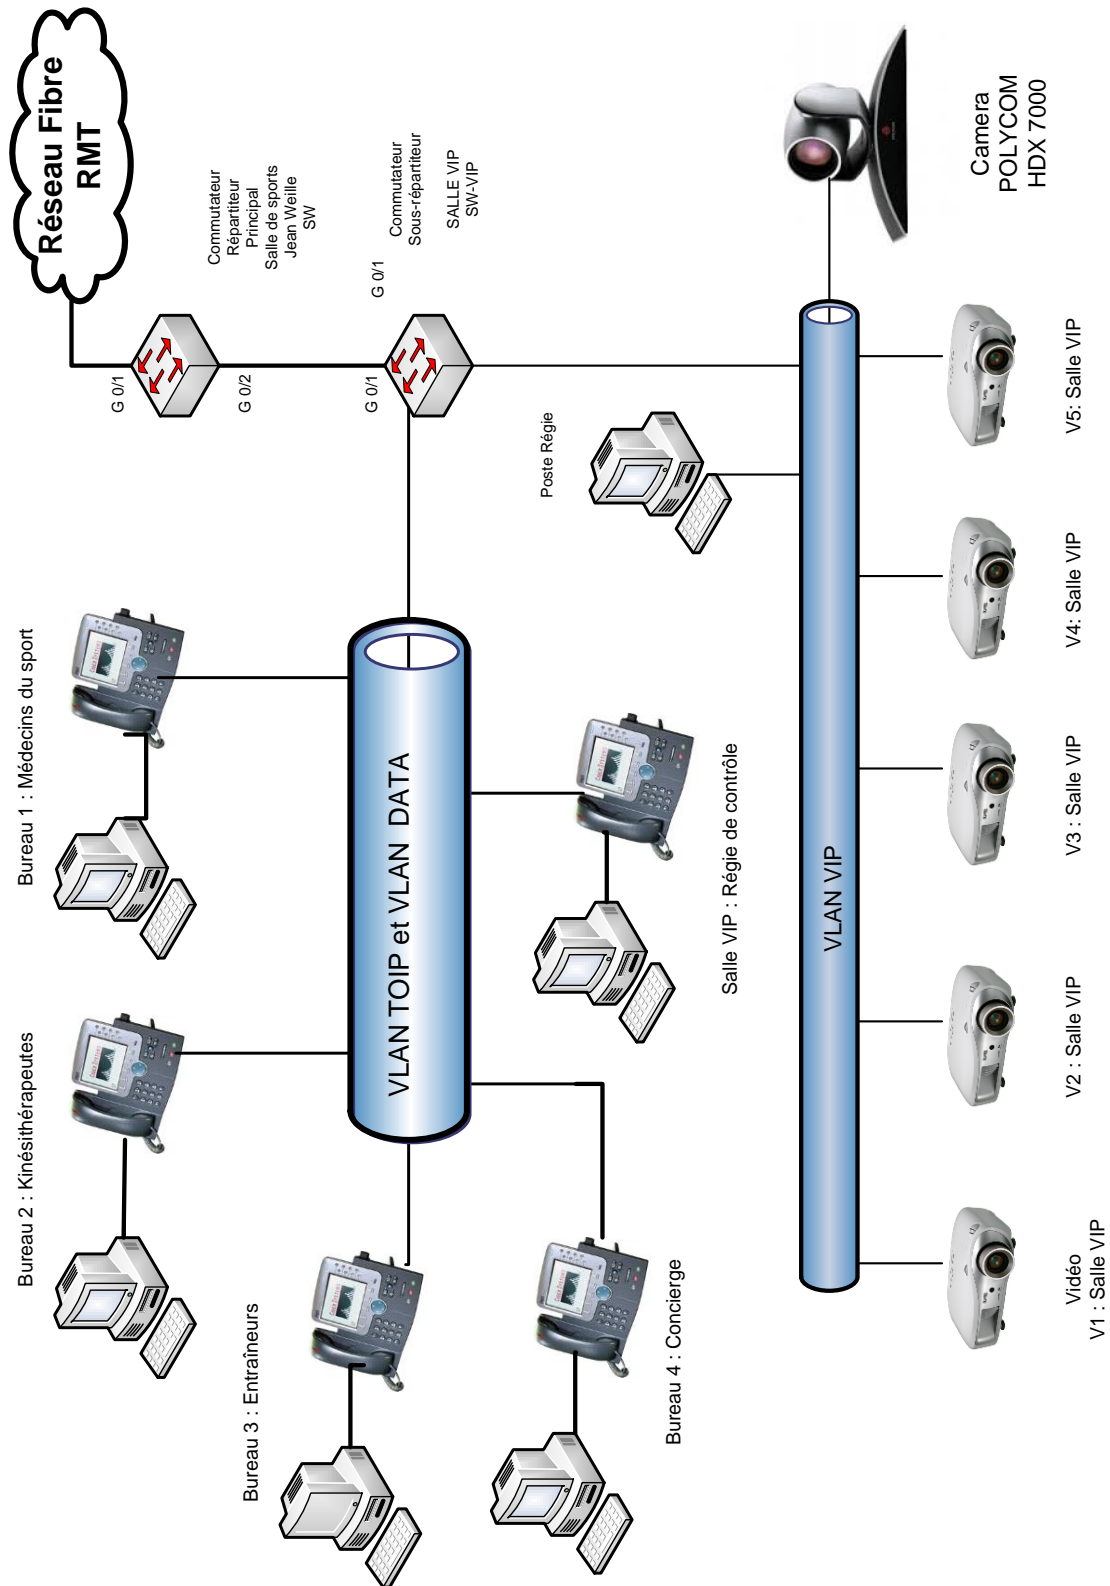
Réseau Fibre RMT

Commutateur Répartiteur Principal Salle de sports Jean Weille SW

Commutateur Sous-répartiteur

SALLE VIP SW-VIP

G 0/1

G 0/1

G 0/2

G 0/1

Camera POLYCOM HDX 7000

Poste Régie

Bureau 1 : Médecins du sport

VLAN TOIP et VLAN DATA

Salle VIP : Régie de contrôle

VLAN VIP

Bureau 2 : Kinésithérapeutes

Bureau 3 : Entraîneurs

Bureau 4 : Concierge

V5: Salle VIP

V4: Salle VIP

V3 : Salle VIP

V2 : Salle VIP

Vidéo V1 : Salle VIP